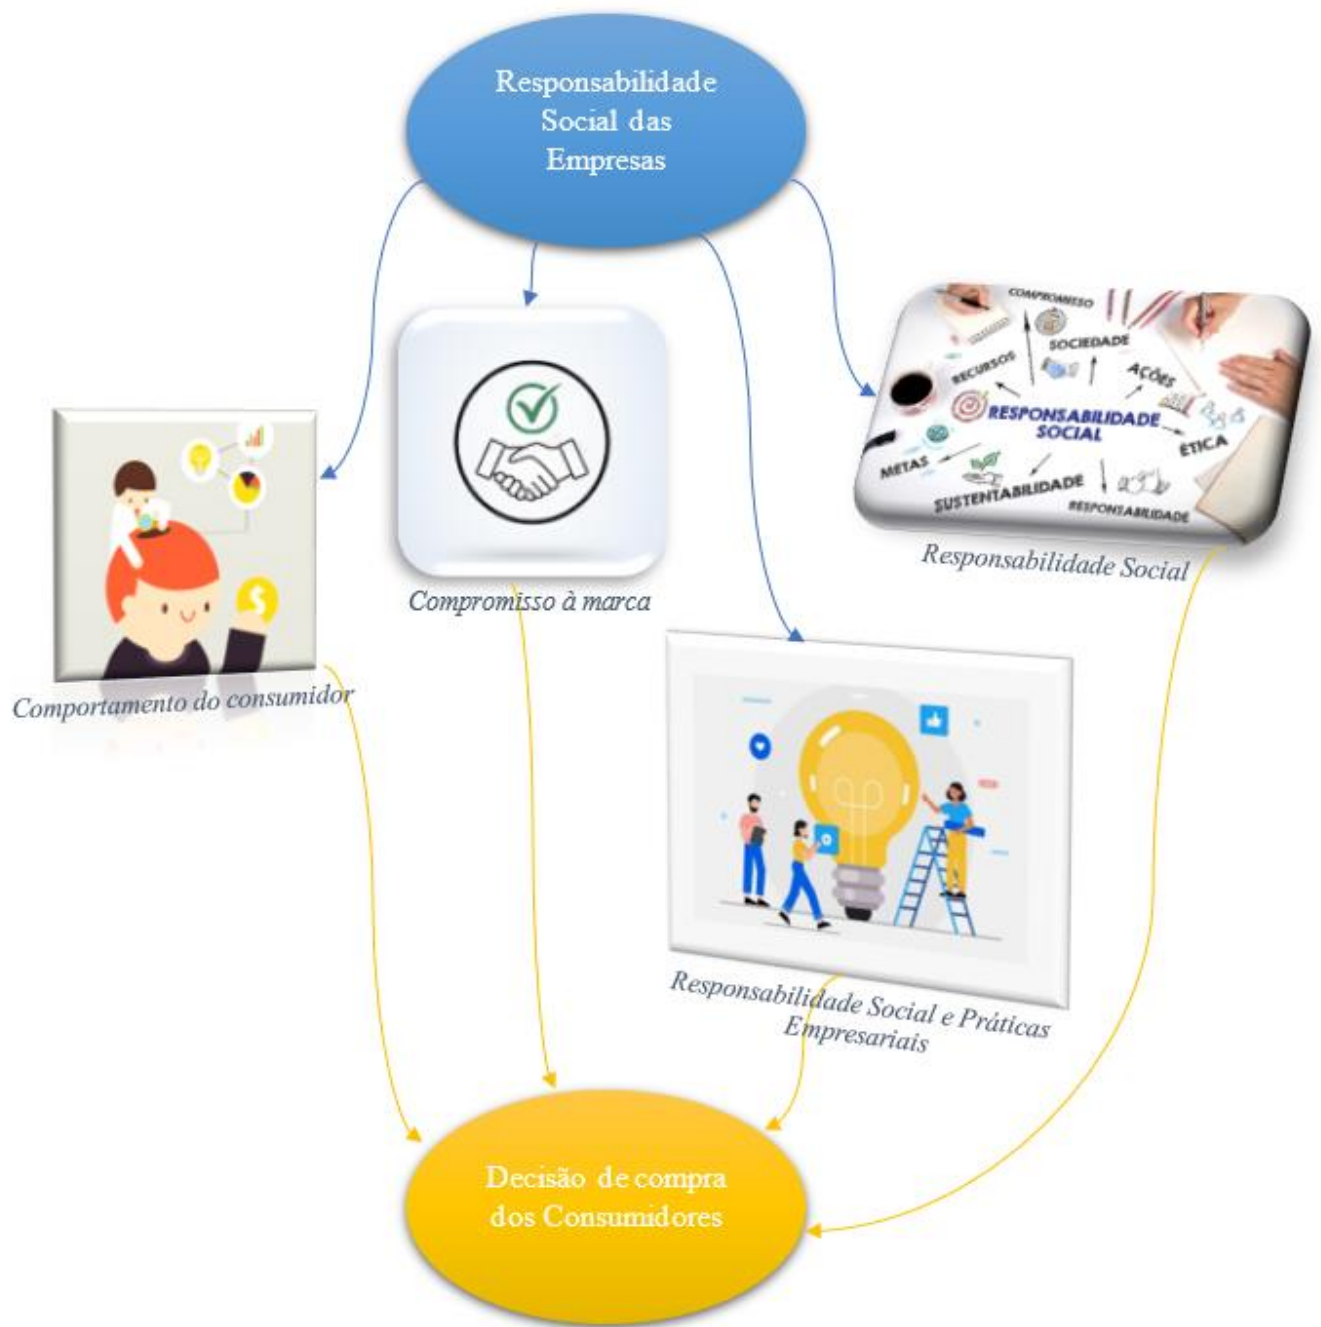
Responsabilidade Social das Empresas

COMPROMISSO

SOCIEDADE

RECURSOS

AÇÕES

RESPONSABILIDADE SOCIAL

ÉTICA

METAS

SUSTENTABILIDADE

RESPONSABILIDADE

Responsabilidade Social

Compromisso à marca

Comportamento do consumidor

Responsabilidade Social e Práticas Empresariais

Decisão de compra dos Consumidores